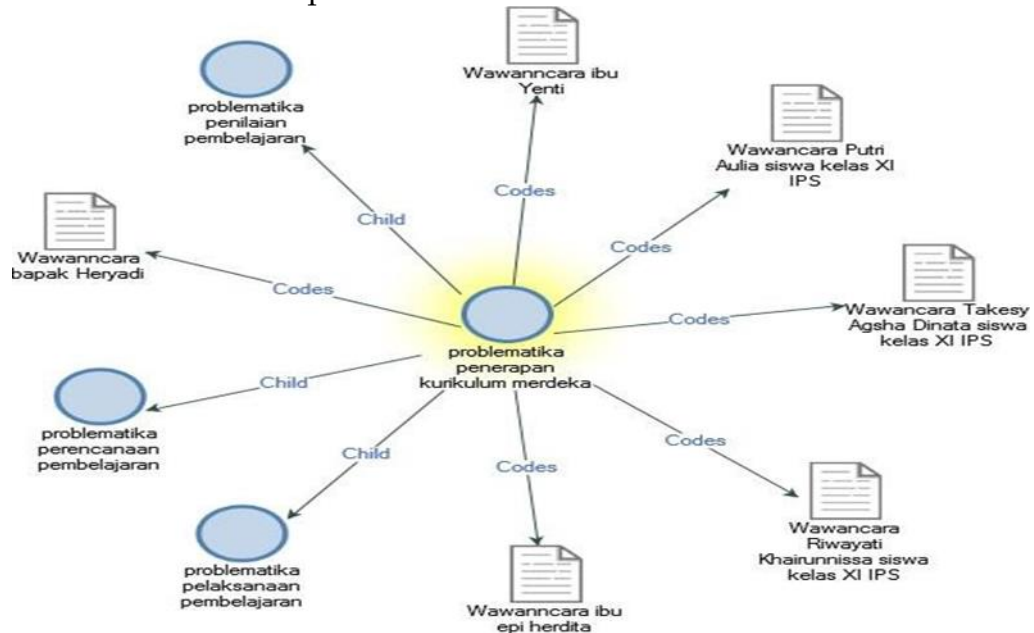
problematika penilaian pembelajaran

Wawanncara ibu Yenti

Wawancara Putri Aulia siswa kelas XI IPS

Child

Codes

Codes

Wawanncara bapak Heryadi

Codes

Codes

Wawancara Takesy Agsha Dinata siswa kelas XI IPS

problematika penerapan kurikulum merdeka

Child

problematika perencanaan pembelajaran

Child

Codes

Codes

Wawancara Riwayati Khairunnissa siswa kelas XI IPS

problematika pelaksanaan pembelajaran

Wawanncara ibu epi herdita